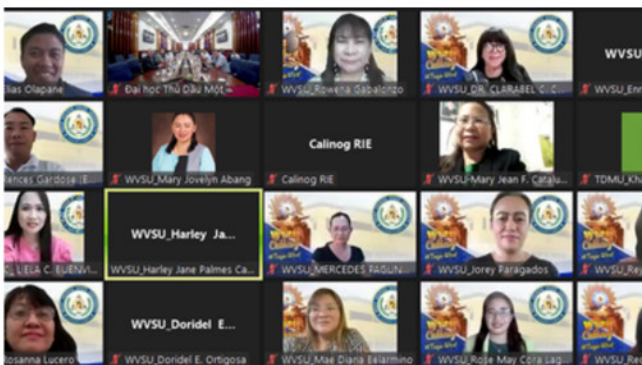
Elias Olapane

Đại học Thủ Dầu Một

WVSU_Rowena Gabalonzo

WVSU_DR. CLARABEL C. C...

WVSU

WVSU_Enr...

...rances Gardose (E...

WVSU_Mary Jovelyn Abang

Calinog RIE

Calinog RIE

WVSU-Mary Jean F. Catalu...

TDMU_Kh...

...C. LEILA C. BUENVI...

WVSU_Harley Ja...

WVSU_Harley Jane Palmes Ca...

WVSU_MERCEDES PAGLIN...

WVSU_Jorey Faragados

WVSU_Re...

Rosanna Lucero

WVSU_Doridel E...

WVSU_Doridel E. Ortigosa

WVSU_Mae Diana Belarmino

WVSU_Rose May Cora Lag...

WVSU_Re...